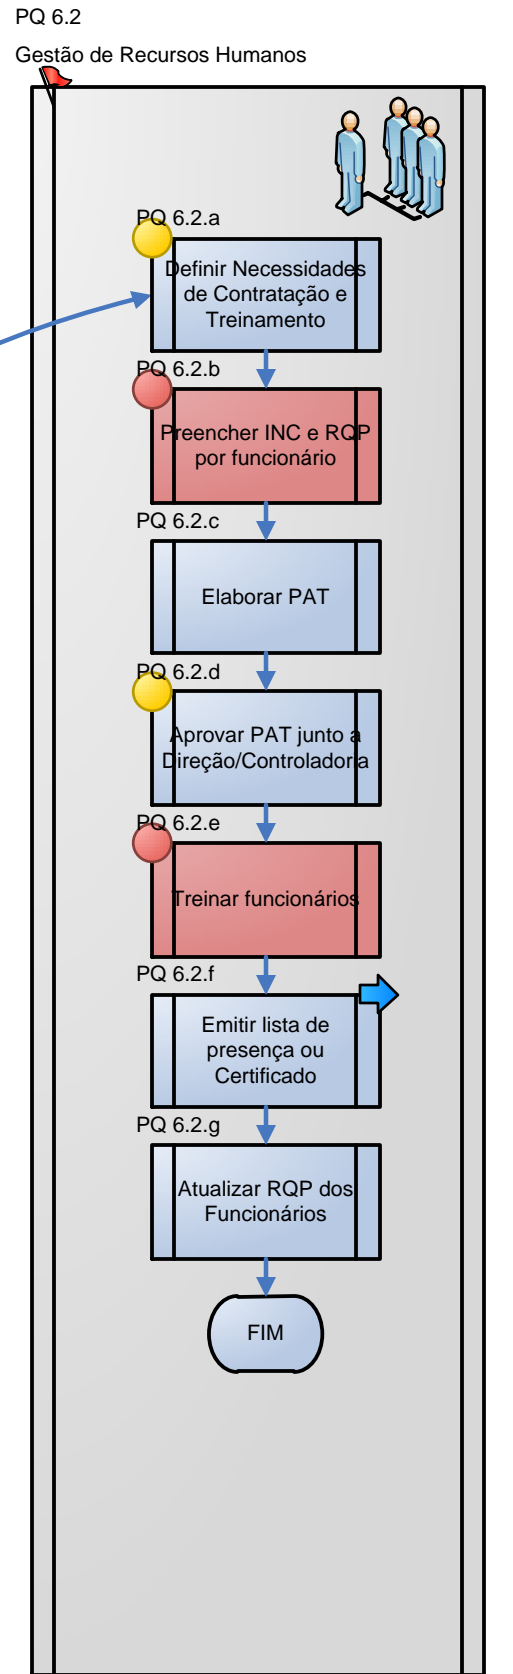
PQ 6.2

Gestão de Recursos Humanos

PQ 6.2.a

Definir Necessidades de Contratação e Treinamento

PQ 6.2.b

Preencher INC e RQP por funcionário

PQ 6.2.c

Elaborar PAT

PQ 6.2.d

Aprovar PAT junto a Direção/Controladoria

PQ 6.2.e

Treinar funcionários

PQ 6.2.f

Emitir lista de presença ou Certificado

PQ 6.2.g

Atualizar RQP dos Funcionários

FIM